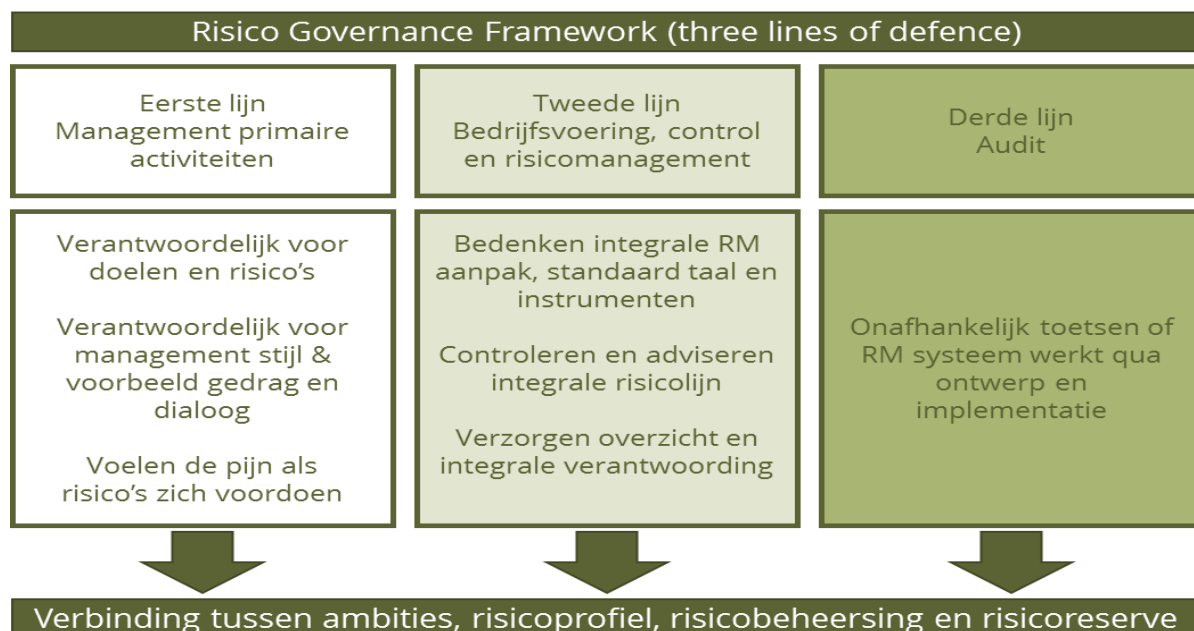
Risico Governance Framework (three lines of defence)

Eerste lijn
Management primaire activiteiten

Verantwoordelijk voor doelen en risico's

Verantwoordelijk voor management stijl & voorbeeld gedrag en dialoog

Voelen de pijn als risico's zich voordoen

Tweede lijn
Bedrijfsvoering, control en risicomanagement

Bedenken integrale RM aanpak, standaard taal en instrumenten

Controleren en adviseren integrale risicolijn

Verzorgen overzicht en integrale verantwoording

Derde lijn
Audit

Onafhankelijk toetsen of RM systeem werkt qua ontwerp en implementatie

Verbinding tussen ambities, risicoprofiel, risicobeheersing en risicoreserve